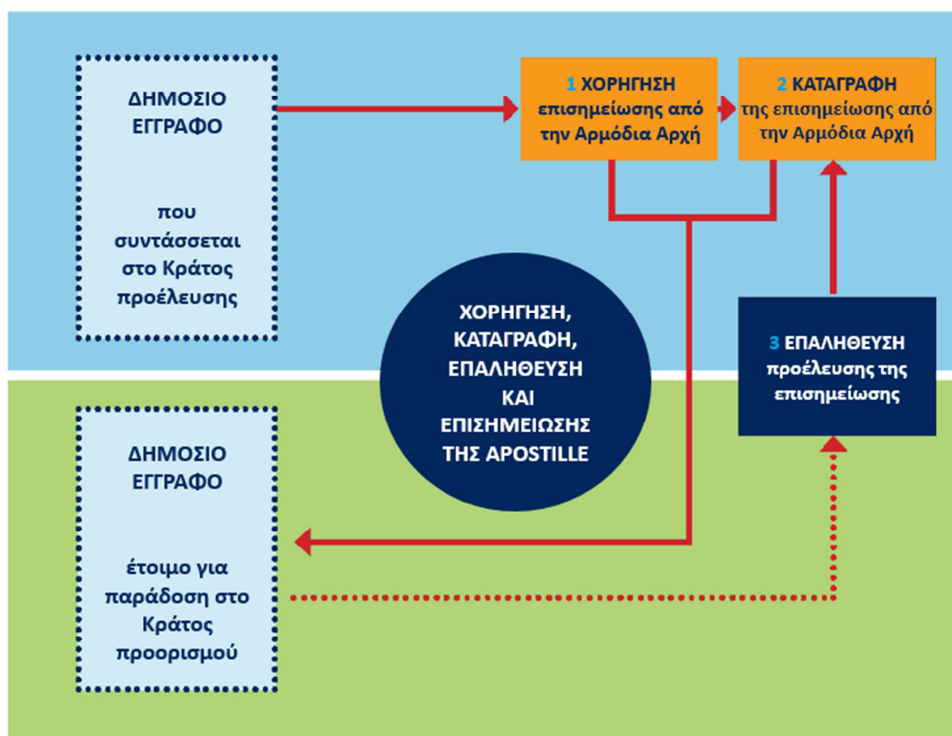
ΔΗΜΟΣΙΟ ΕΓΓΡΑΦΟ

που συντάσσεται στο Κράτος προέλευσης

1 ΧΟΡΗΓΗΣΗ επισημείωσης από την Αρμόδια Αρχή

2 ΚΑΤΑΓΡΑΦΗ της επισημείωσης από την Αρμόδια Αρχή

ΧΟΡΗΓΗΣΗ, ΚΑΤΑΓΡΑΦΗ, ΕΠΑΛΗΘΕΥΣΗ ΚΑΙ ΕΠΙΣΗΜΕΙΩΣΗΣ ΤΗΣ APOSTILLE

3 ΕΠΑΛΗΘΕΥΣΗ προέλευσης της επισημείωσης

ΔΗΜΟΣΙΟ ΕΓΓΡΑΦΟ

έτοιμο για παράδοση στο Κράτος προορισμού